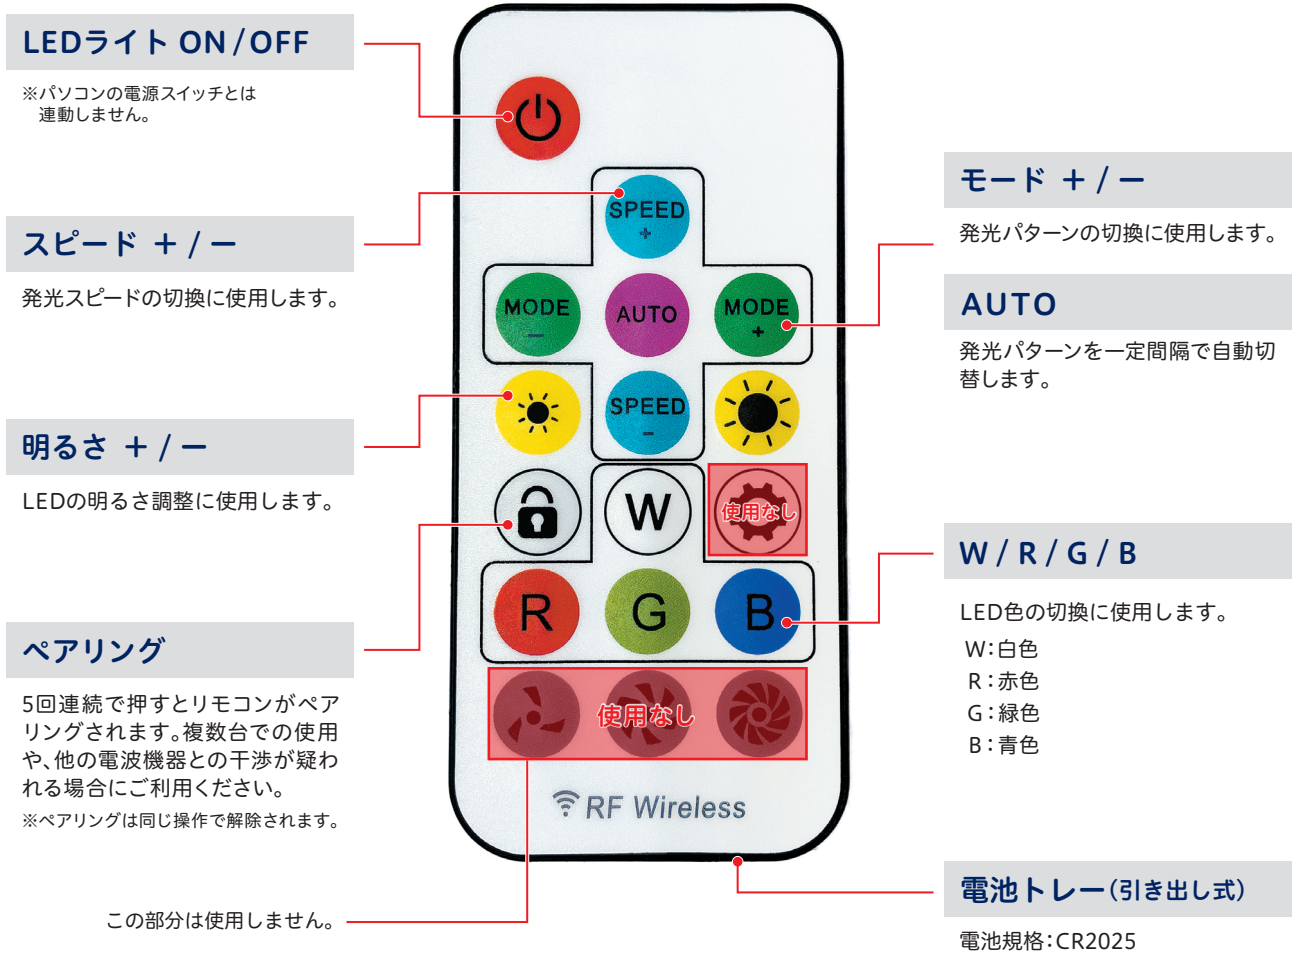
LEDライト ON/OFF

※パソコンの電源スイッチとは連動しません。

スピード ＋/ー

発光スピードの切換に使用します。

明るさ ＋/ー

LEDの明るさ調整に使用します。

ペアリング

5回連続で押すとリモコンがペアリングされます。複数台での使用や、他の電波機器との干渉が疑われる場合にご利用ください。

※ペアリングは同じ操作で解除されます。

この部分は使用しません。

SPEED
+

MODE
–

AUTO

MODE
+

SPEED
–

W

使用なし

R

G

B

使用なし

RF Wireless

モード ＋/ー

発光パターンの切換に使用します。

AUTO

発光パターンを一定間隔で自動切替します。

W/R/G/B

LED色の切換に使用します。

W：白色

R：赤色

G：緑色

B：青色

電池トレー（引き出し式）

電池規格：CR2025